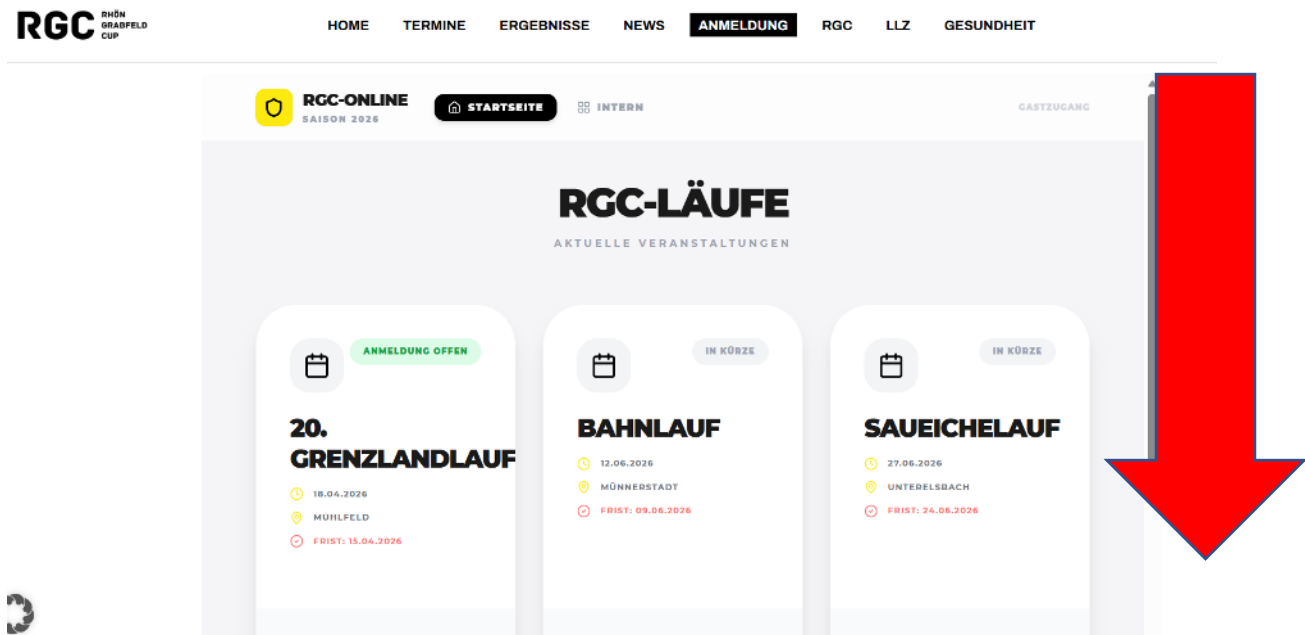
RGC RHÖN GRABFELD CUP

HOME TERMINE ERGEBNISSE NEWS ANMELDUNG RGC LLZ GESUNDHEIT

RGC-ONLINE
SAISON 2026

STARTSEITE INTERN

GASTZUGANG

RGC-LÄUFE
AKTUELLE VERANSTALTUNGEN

ANMELDUNG OFFEN
20. GRENZLANDLAUF
18.04.2026
MÜHLFELD
FRIST: 15.04.2026

IN KÜRZE
BAHNLAUF
12.06.2026
MÜNNERSTADT
FRIST: 09.06.2026

IN KÜRZE
SAUEICHELAUF
27.06.2026
UNTERELSBACH
FRIST: 24.06.2026